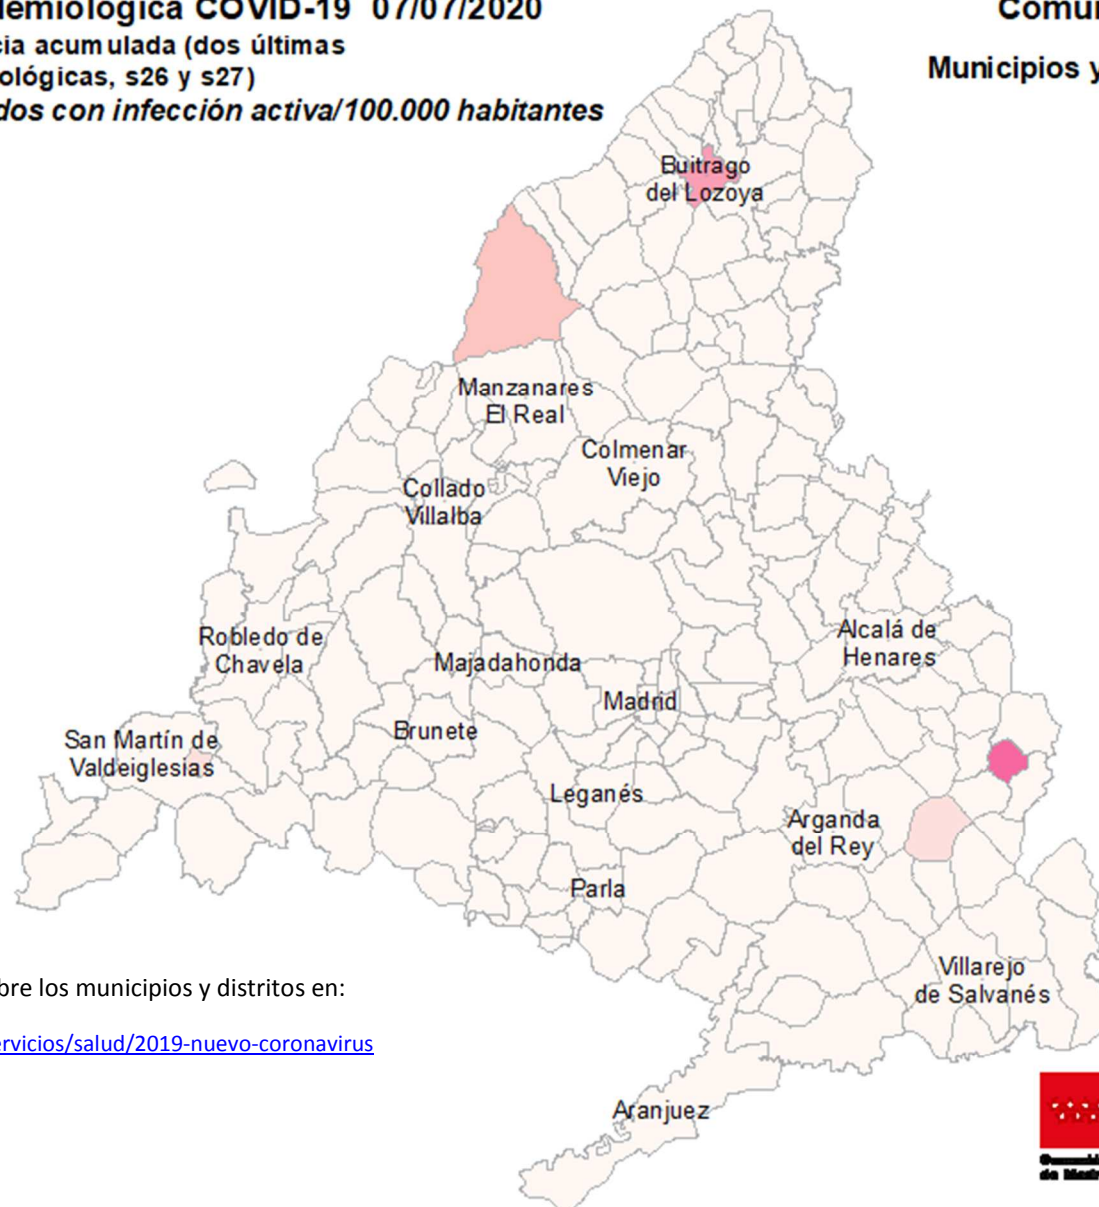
iemiológica COVID-19 07/07/2020
cia acumulada (dos últimas
ológicas, s26 y s27)
dos con infección activa/100.000 habitantes

Comu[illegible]

Municipios y

Buitrago del Lozoya

Manzanares El Real

Colmenar Viejo

Collado Villalba

Robledo de Chavela

Majadahonda

Alcalá de Henares

Madrid

Brunete

San Martín de Valdeiglesias

Leganés

Arganda del Rey

Parla

Villarejo de Salvanés

Aranjuez

bre los municipios y distritos en:

ervicios/salud/2019-nuevo-coronavirus

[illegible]